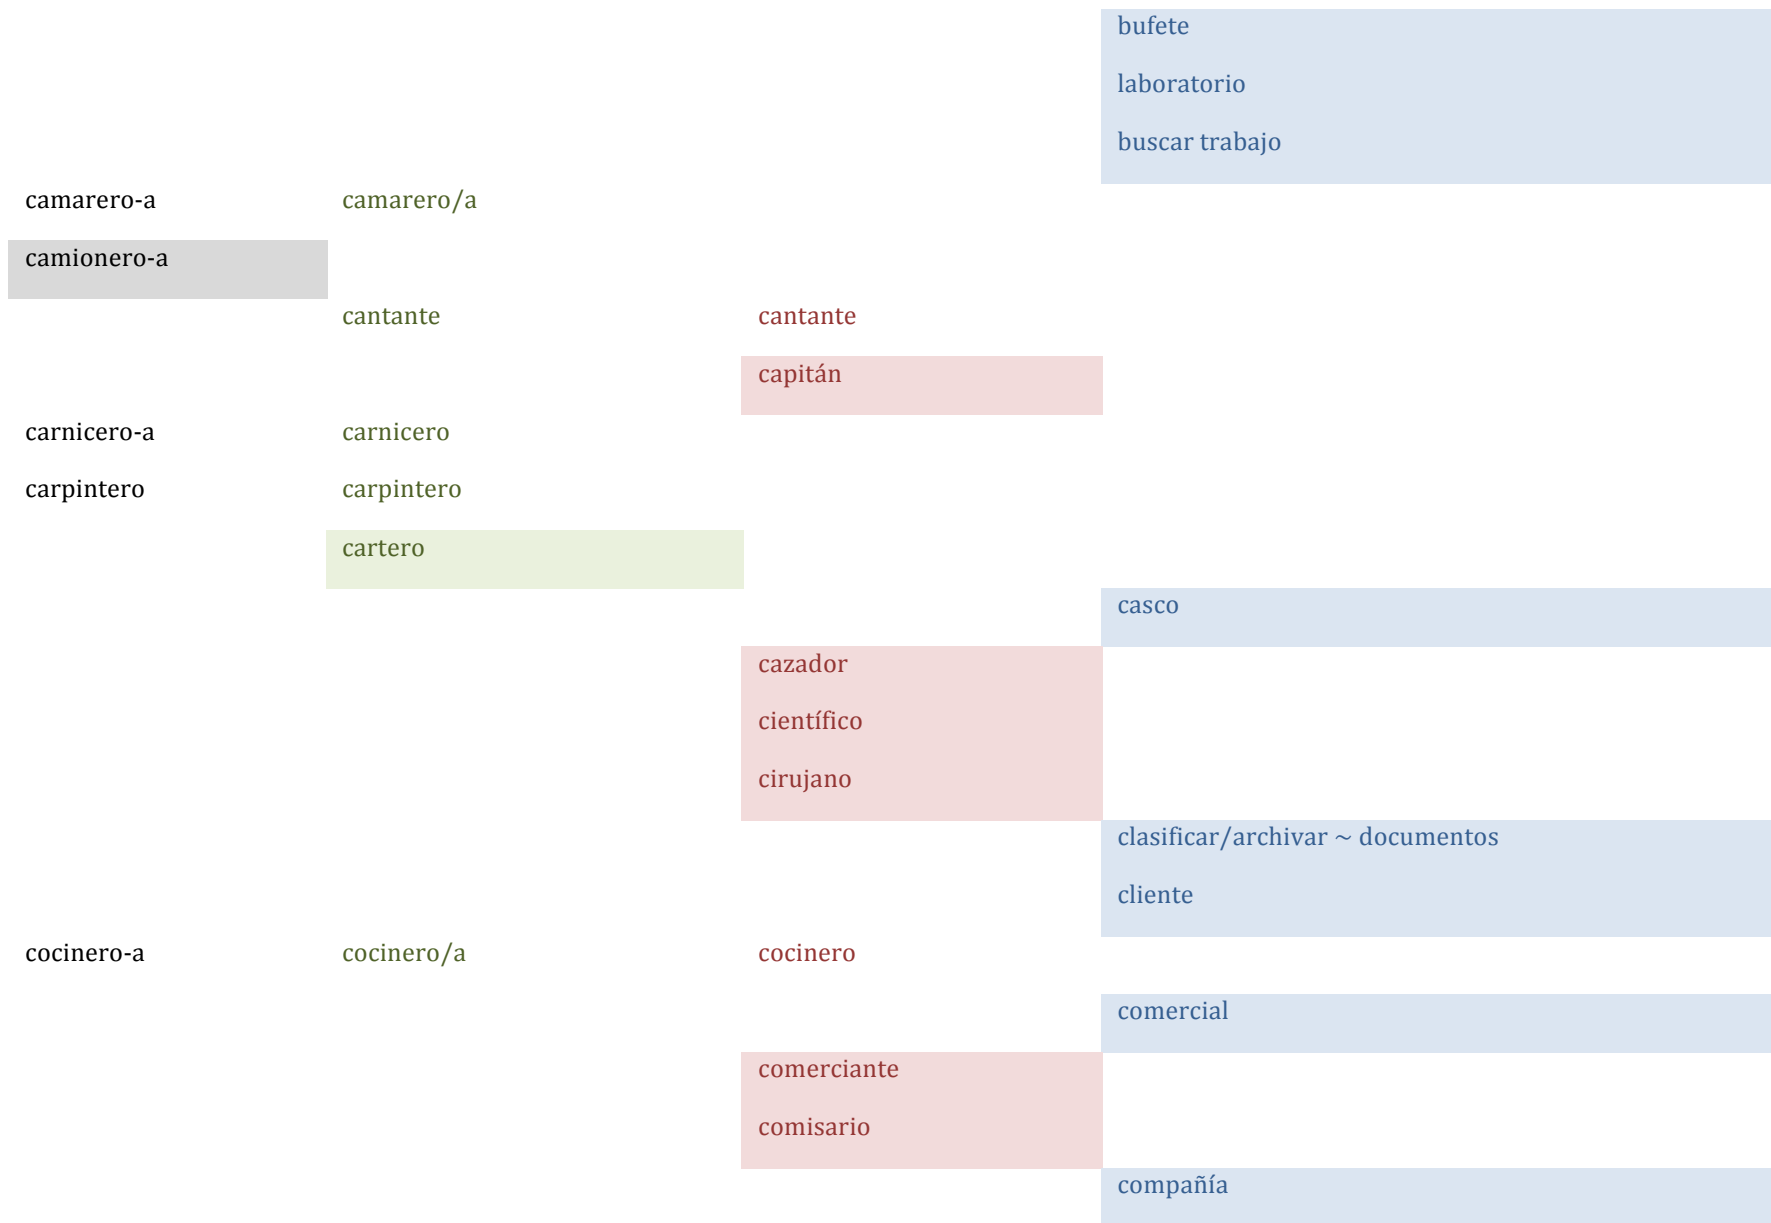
| | | | |
|---|---|---|---|
| | | | bufete |
| | | | laboratorio |
| | | | buscar trabajo |
| camarero-a | camarero/a | | |
| camionero-a | | | |
| | cantante | cantante | |
| | | capitán | |
| carnicero-a | carnicero | | |
| carpintero | carpintero | | |
| | cartero | | |
| | | | casco |
| | | cazador | |
| | | científico | |
| | | cirujano | |
| | | | clasificar/archivar ~ documentos |
| | | | cliente |
| cocinero-a | cocinero/a | cocinero | |
| | | | comercial |
| | | comerciante | |
| | | comisario | |
| | | | compañía |